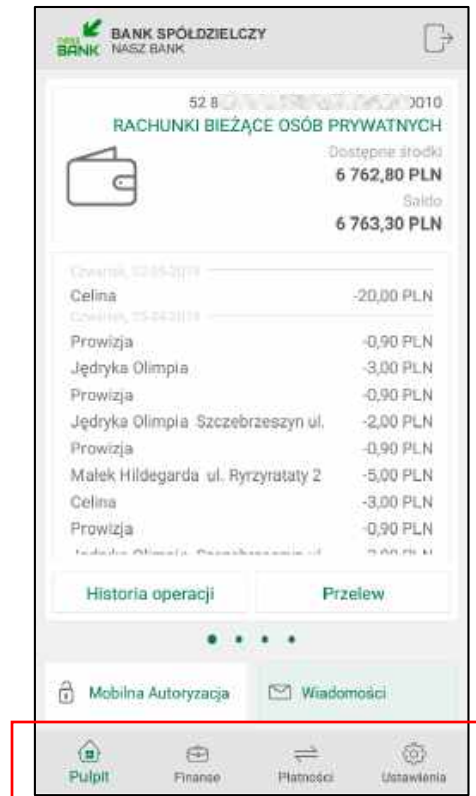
nasz BANK BANK SPÓŁDZIELCZY NASZ BANK

52 8 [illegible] 0010
RACHUNKI BIEŻĄCE OSÓB PRYWATNYCH
Dostępne środki
6 762,80 PLN
Saldo
6 763,30 PLN

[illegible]
Celina -20,00 PLN
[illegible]
Prowizja -0,90 PLN
Jędryka Olimpia -3,00 PLN
Prowizja -0,90 PLN
Jędryka Olimpia Szczebrzeszyn ul. -2,00 PLN
Prowizja -0,90 PLN
Małek Hildegarda ul. Ryrzyratary 2 -5,00 PLN
Celina -3,00 PLN
Prowizja -0,90 PLN
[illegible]

Historia operacji
Przelew

Mobilna Autoryzacja
Wiadomości

Pulpit
Finanse
Płatności
Ustawienia